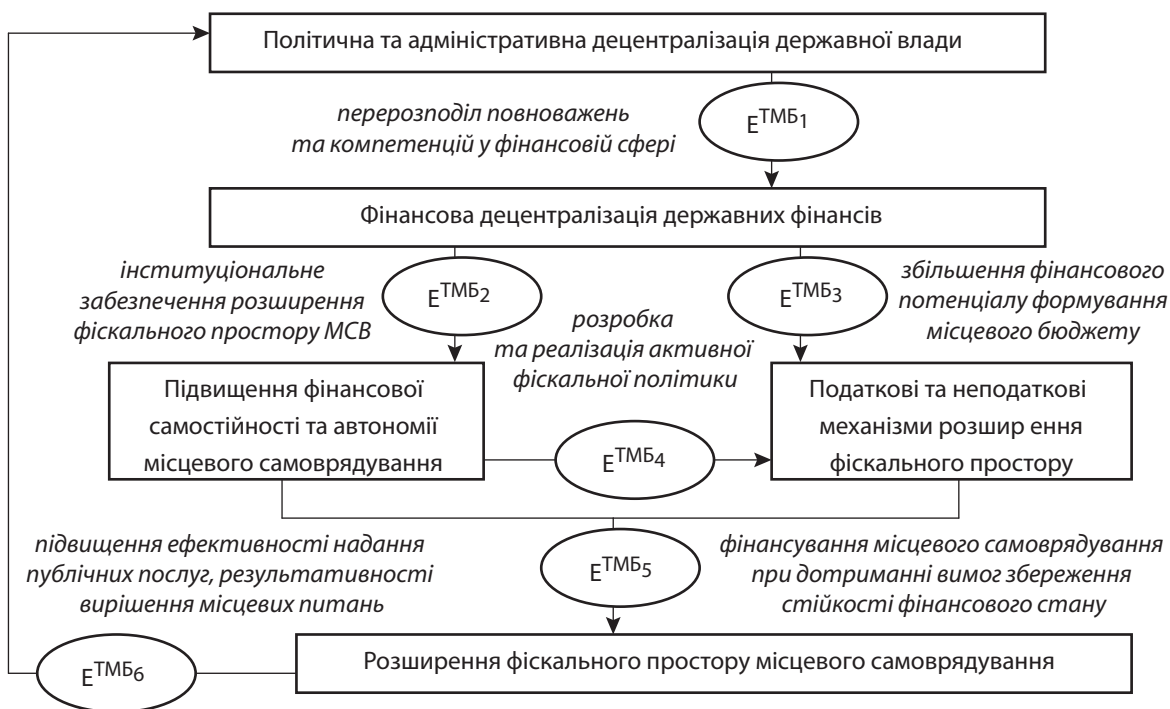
Політична та адміністративна децентралізація державної влади

перерозподіл повноважень та компетенцій у фінансовій сфері

$E^{ТМБ_1}$

Фінансова децентралізація державних фінансів

інституціональне забезпечення розширення фіскального простору МСВ

$E^{ТМБ_2}$

розробка та реалізація активної фіскальної політики

$E^{ТМБ_3}$

збільшення фінансового потенціалу формування місцевого бюджету

Підвищення фінансової самостійності та автономії місцевого самоврядування

$E^{ТМБ_4}$

Податкові та неподаткові механізми розшир ення фіскального простору

підвищення ефективності надання публічних послуг, результативності вирішення місцевих питань

$E^{ТМБ_5}$

фінансування місцевого самоврядування при дотриманні вимог збереження стійкості фінансового стану

$E^{ТМБ_6}$

Розширення фіскального простору місцевого самоврядування